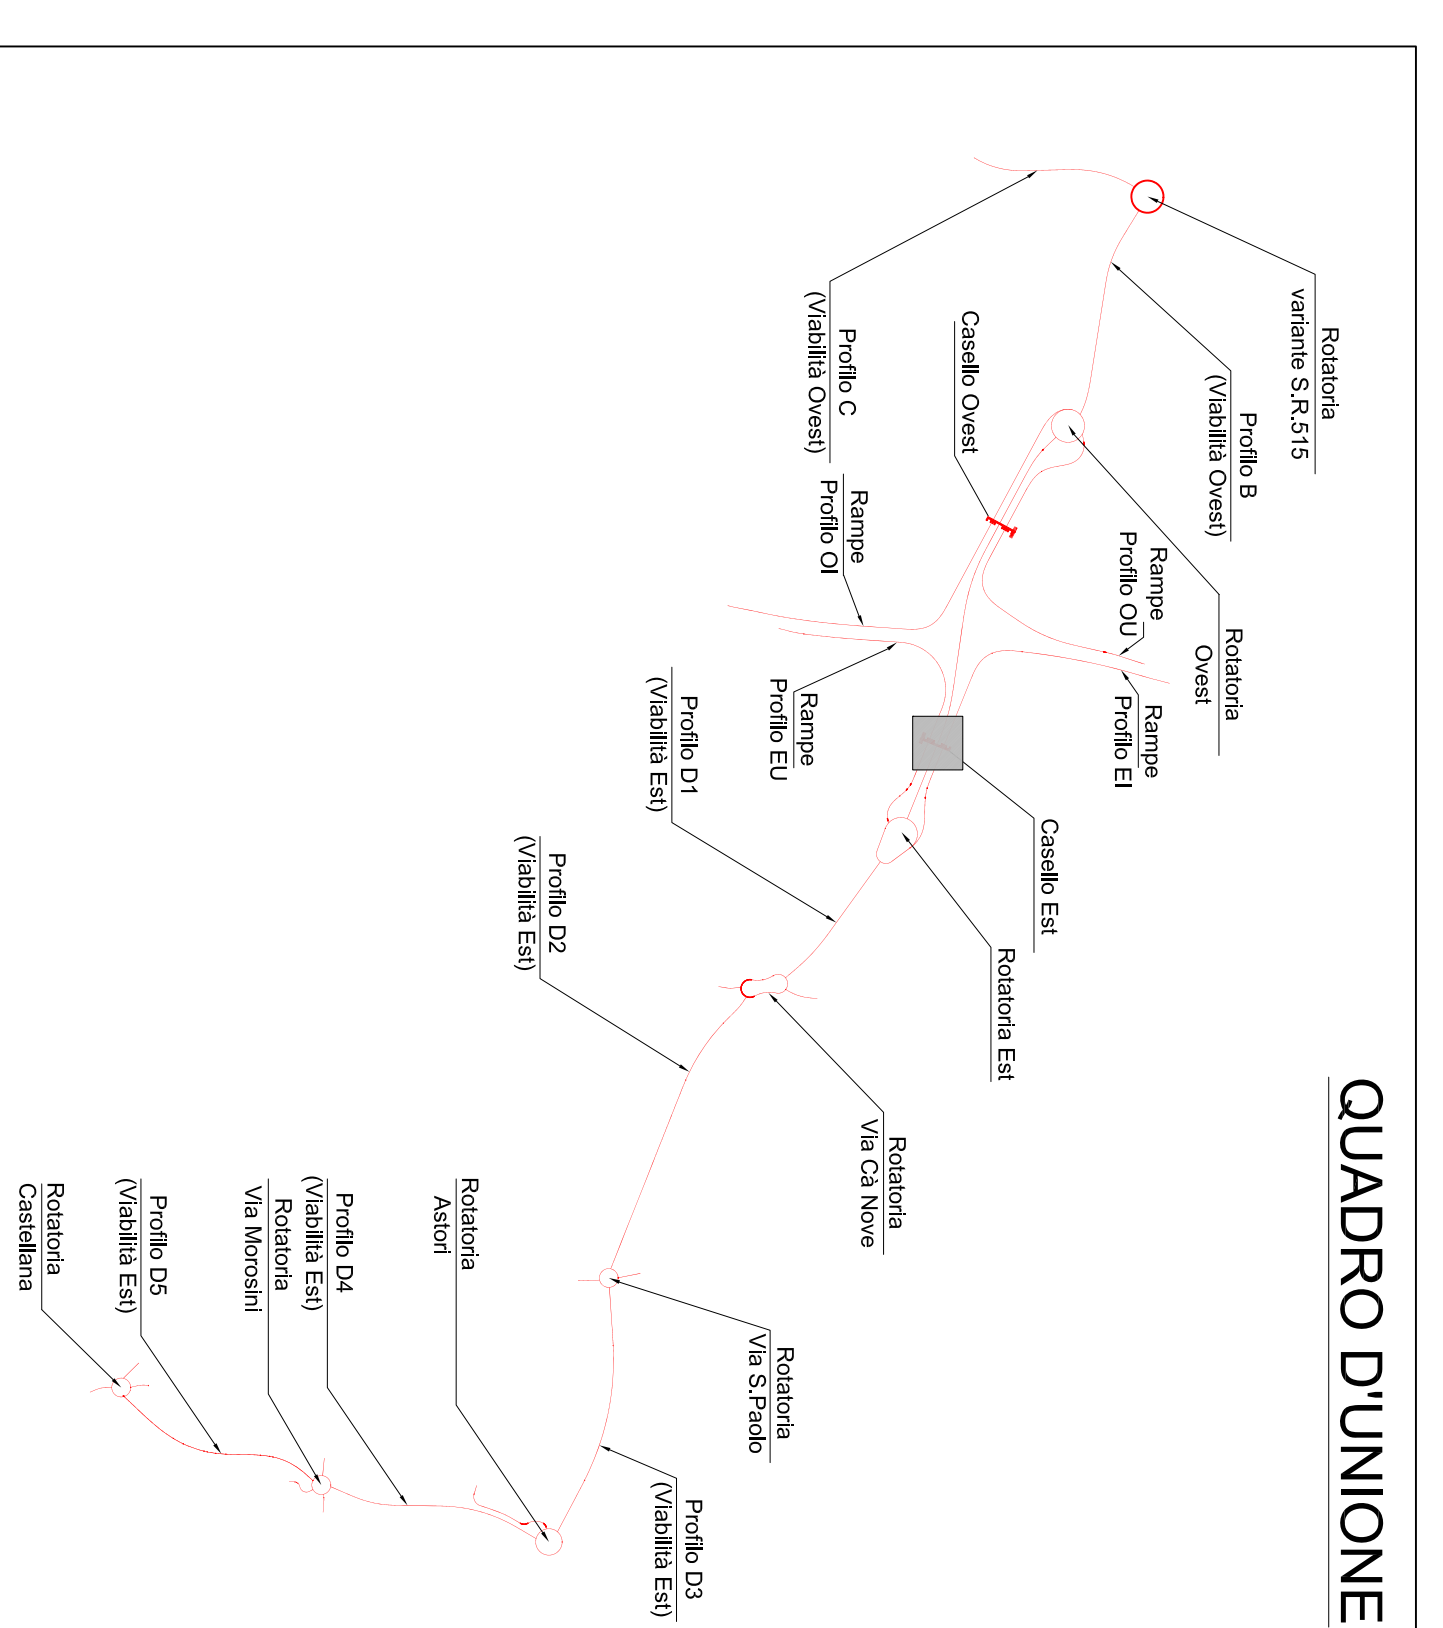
QUADRO D'UNIONE

Rotatoria
variante S.R.515

Profilo B
(Viabilità Ovest)

Profilo C
(Viabilità Ovest)

Casello Ovest

Rampe
Profilo OI

Rampe
Profilo OU

Rotatoria
Ovest

Rampe
Profilo EI

Rampe
Profilo EU

Profilo D1
(Viabilità Est)

Casello Est

Rotatoria Est

Profilo D2
(Viabilità Est)

Rotatoria
Via Cà Nove

Rotatoria
Astori

Profilo D4
(Viabilità Est)

Rotatoria
Via Morosini

Profilo D5
(Viabilità Est)

Rotatoria
Castellana

Rotatoria
Via S.Paolo

Profilo D3
(Viabilità Est)